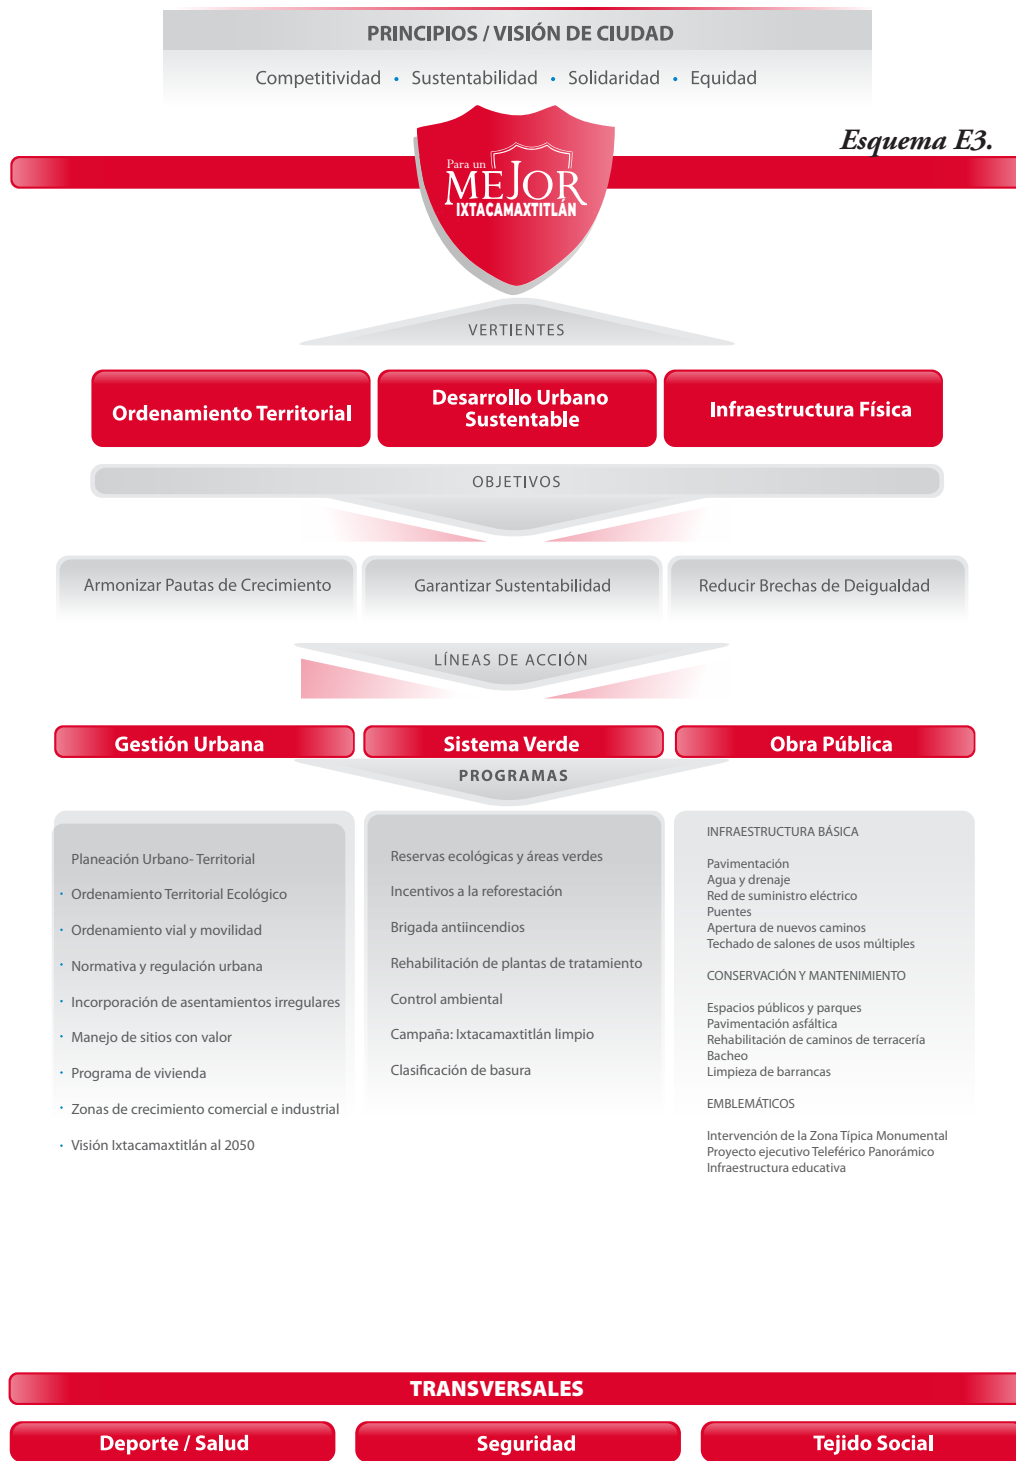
PRINCIPIOS / VISIÓN DE CIUDAD

Competitividad • Sustentabilidad • Solidaridad • Equidad

Esquema E3.

Para un MEJOR IXTACAMAXTITLÁN

VERTIENTES

Ordenamiento Territorial

Desarrollo Urbano Sustentable

Infraestructura Física

OBJETIVOS

Armonizar Pautas de Crecimiento

Garantizar Sustentabilidad

Reducir Brechas de Deigualdad

LÍNEAS DE ACCIÓN

Gestión Urbana

Sistema Verde

Obra Pública

PROGRAMAS

Planeación Urbano- Territorial
· Ordenamiento Territorial Ecológico
· Ordenamiento vial y movilidad
· Normativa y regulación urbana
· Incorporación de asentamientos irregulares
· Manejo de sitios con valor
· Programa de vivienda
· Zonas de crecimiento comercial e industrial
· Visión Ixtacamaxtitlán al 2050

Reservas ecológicas y áreas verdes
Incentivos a la reforestación
Brigada antiincendios
Rehabilitación de plantas de tratamiento
Control ambiental
Campaña: Ixtacamaxtitlán limpio
Clasificación de basura

INFRAESTRUCTURA BÁSICA

Pavimentación
Agua y drenaje
Red de suministro eléctrico
Puentes
Apertura de nuevos caminos
Techado de salones de usos múltiples

CONSERVACIÓN Y MANTENIMIENTO

Espacios públicos y parques
Pavimentación asfáltica
Rehabilitación de caminos de terracería
Bacheo
Limpieza de barrancas

EMBLEMÁTICOS

Intervención de la Zona Típica Monumental
Proyecto ejecutivo Teleférico Panorámico
Infraestructura educativa

TRANSVERSALES

Deporte / Salud

Seguridad

Tejido Social